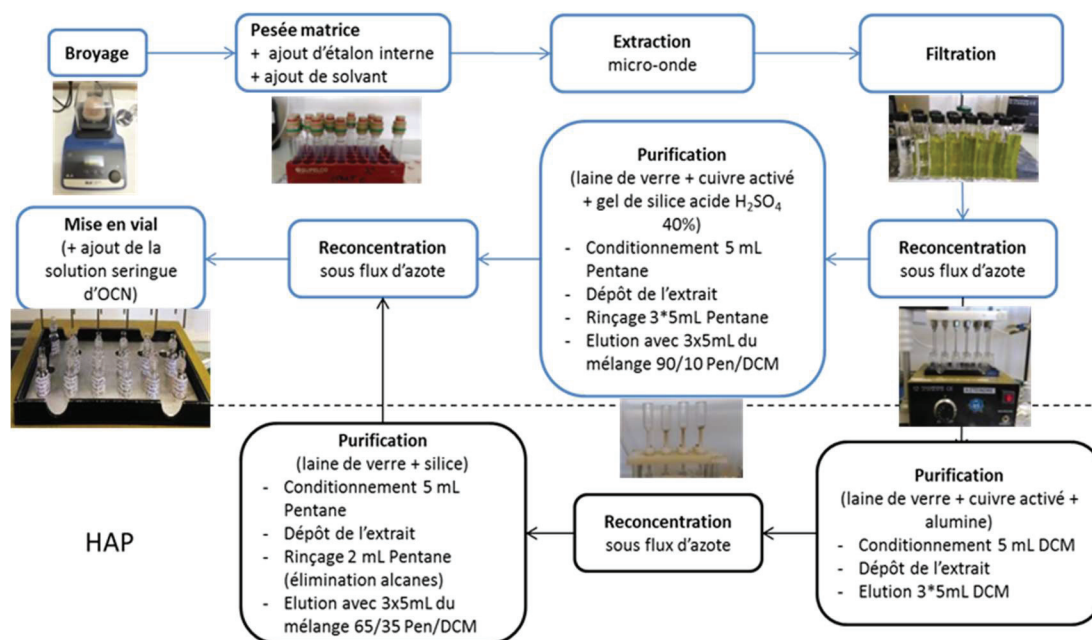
Broyage

Pesée matrice
+ ajout d'étalon interne
+ ajout de solvant

Extraction
micro-onde

Filtration

Purification
(laine de verre + cuivre activé + gel de silice acide $H_2SO_4$ 40%)
- Conditionnement 5 mL Pentane
- Dépôt de l'extrait
- Rinçage 3*5mL Pentane
- Elution avec 3x5mL du mélange 90/10 Pen/DCM

Reconcentration
sous flux d'azote

Reconcentration
sous flux d'azote

Mise en vial
(+ ajout de la solution seringue d'OCN)

Purification
(laine de verre + silice)
- Conditionnement 5 mL Pentane
- Dépôt de l'extrait
- Rinçage 2 mL Pentane (élimination alcanes)
- Elution avec 3x5mL du mélange 65/35 Pen/DCM

HAP

Reconcentration
sous flux d'azote

Purification
(laine de verre + cuivre activé + alumine)
- Conditionnement 5 mL DCM
- Dépôt de l'extrait
- Elution 3*5mL DCM